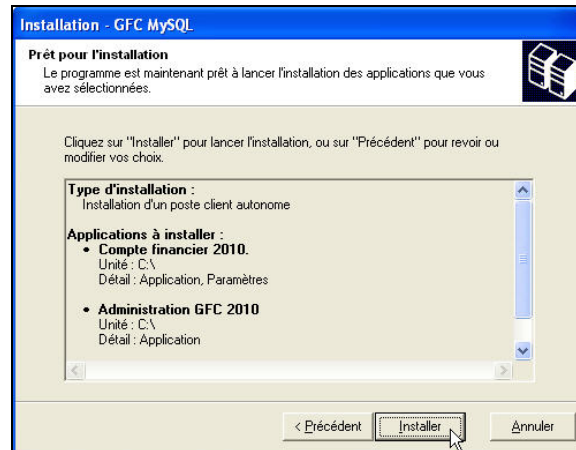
Installation - GFC MySQL

Prêt pour l'installation
Le programme est maintenant prêt à lancer l'installation des applications que vous avez sélectionnées.

Cliquez sur "Installer" pour lancer l'installation, ou sur "Précédent" pour revoir ou modifier vos choix.

Type d'installation :
Installation d'un poste client autonome

Applications à installer :
• Compte financier 2010.
Unité : C:\
Détail : Application, Paramètres

• Administration GFC 2010
Unité : C:\
Détail : Application

< Précédent
Installer
Annuler